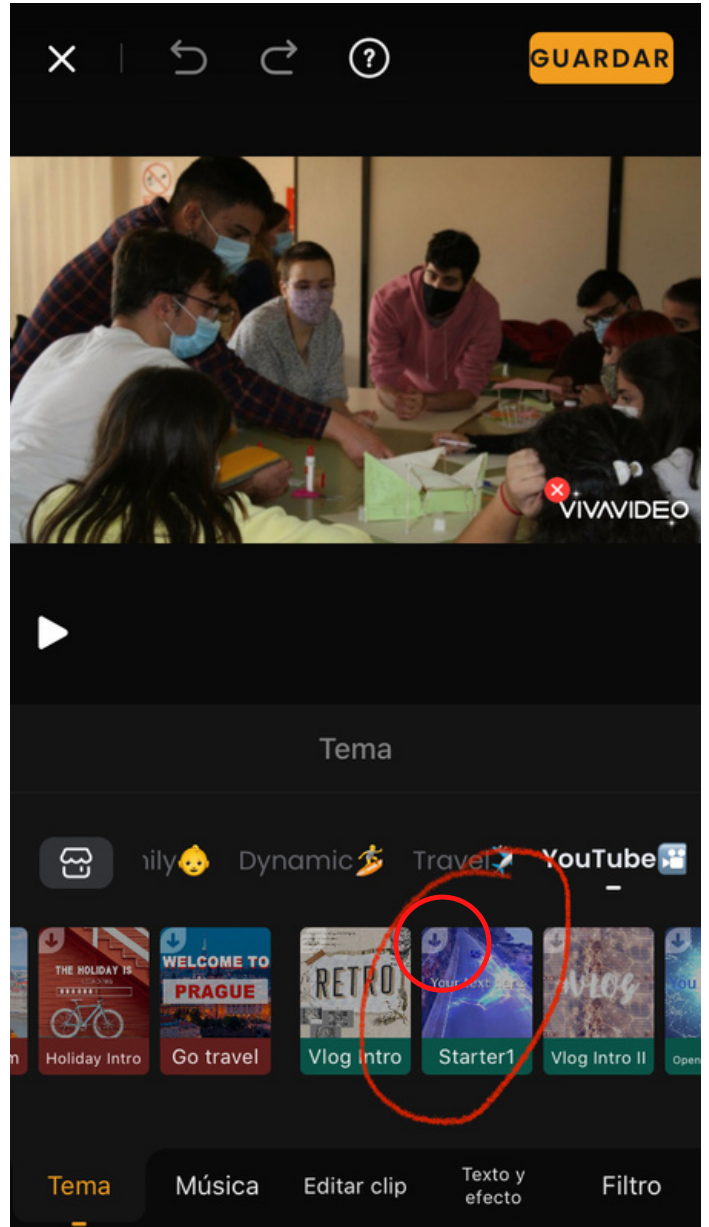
GUARDAR

VIVAVIDEO

Tema

ily👶 Dynamic🏄 Travel✈️ YouTube🎦

THE HOLIDAY IS
Holiday Intro

WELCOME TO
PRAGUE
Go travel

RETRO
Vlog Intro

Your text here
Starter1

VLOG
Vlog Intro II

Open

Tema Música Editar clip Texto y efecto Filtro